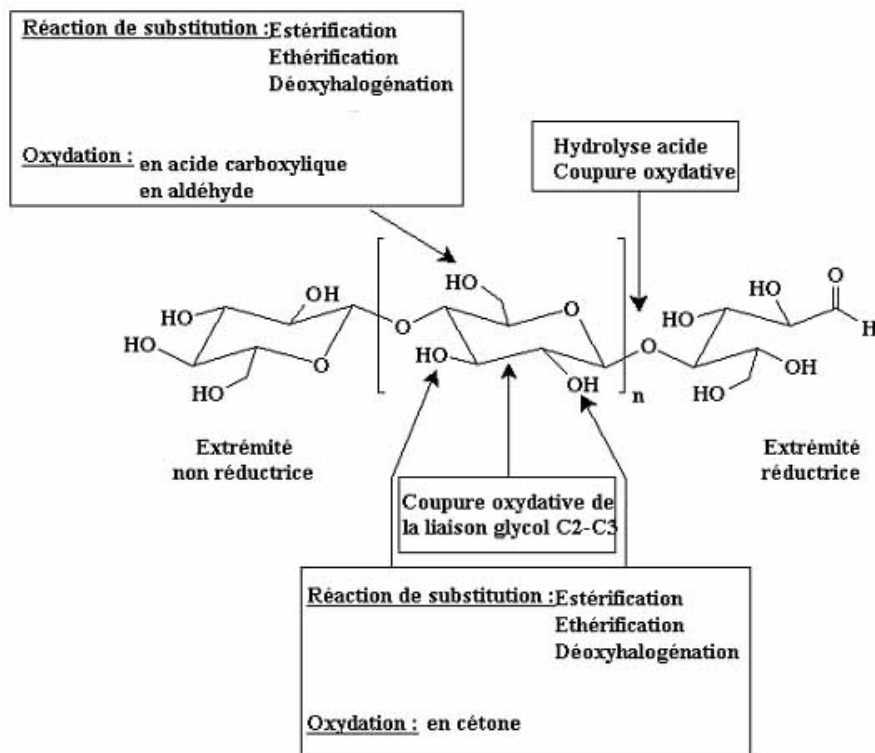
Réaction de substitution : Estérification
Ethérification
Déoxyhalogénation

Oxydation : en acide carboxylique
en aldéhyde

Hydrolyse acide
Coupure oxydative

HO
OH
HO
HO
O
HO
HO
O
O
HO
OH
n
O
HO
HO
OH
HO
O
H

Extrémité non réductrice

Extrémité réductrice

Coupure oxydative de la liaison glycol C2-C3

Réaction de substitution : Estérification
Ethérification
Déoxyhalogénation

Oxydation : en cétone